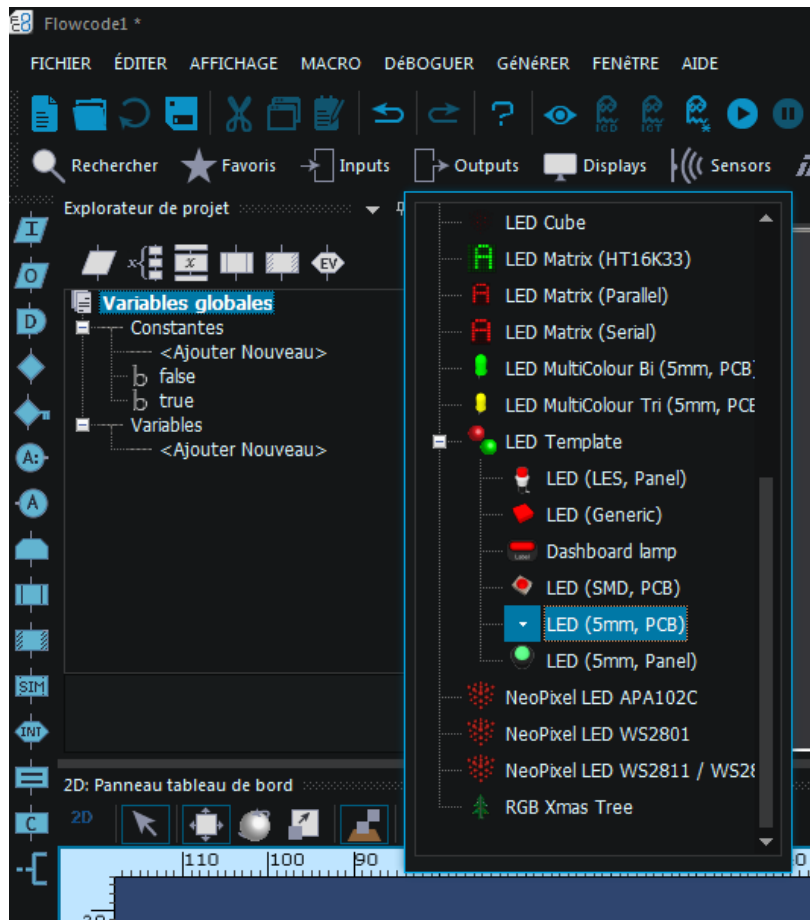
Flowcode1 *

FICHIER ÉDITER AFFICHAGE MACRO DéBOGUER GéNéRER FENêTRE AIDE

Rechercher Favoris Inputs Outputs Displays Sensors

Explorateur de projet

Variables globales
Constantes
<Ajouter Nouveau>
false
true
Variables
<Ajouter Nouveau>

LED Cube
LED Matrix (HT16K33)
LED Matrix (Parallel)
LED Matrix (Serial)
LED MultiColour Bi (5mm, PCB)
LED MultiColour Tri (5mm, PCB
LED Template
LED (LES, Panel)
LED (Generic)
Dashboard lamp
LED (SMD, PCB)
LED (5mm, PCB)
LED (5mm, Panel)
NeoPixel LED APA102C
NeoPixel LED WS2801
NeoPixel LED WS2811 / WS28
RGB Xmas Tree

2D: Panneau tableau de bord

2D

110 100 90

I O D A: A SIM INT C